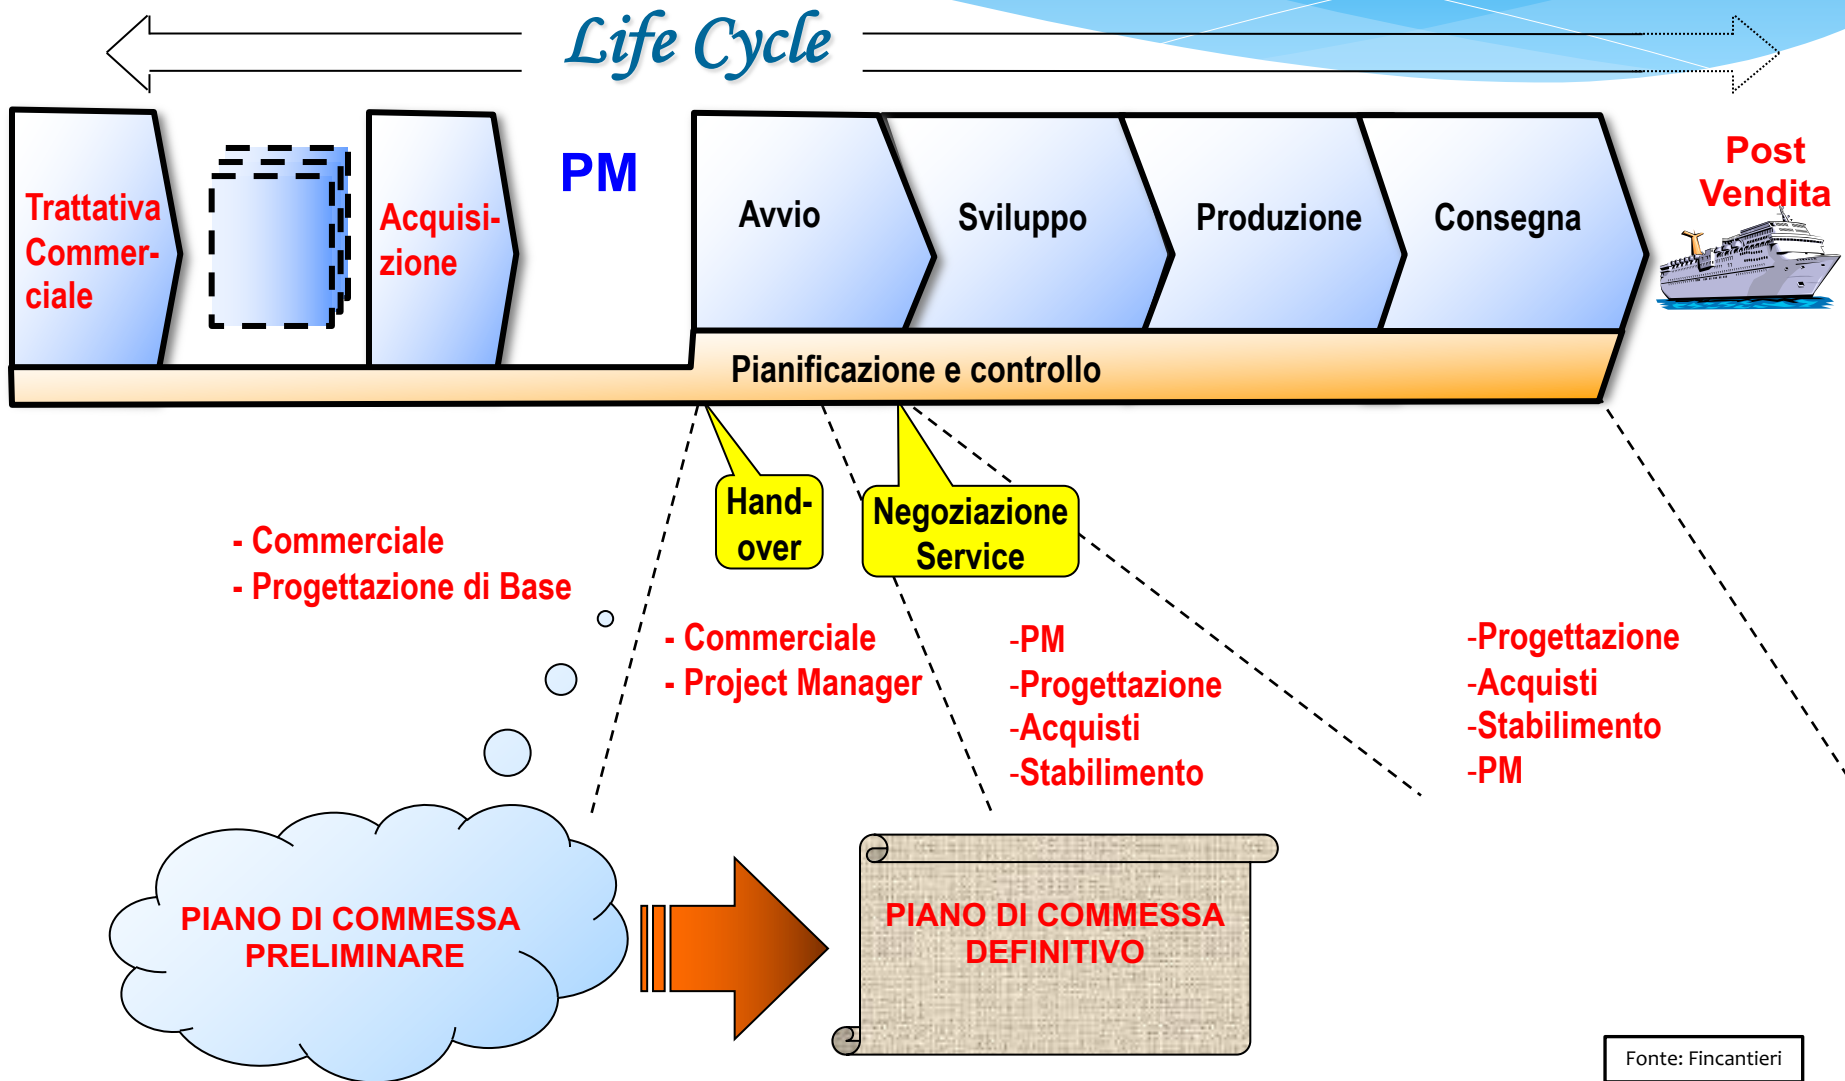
Life Cycle

Trattativa Commerciale

Acquisizione

PM

Avvio

Sviluppo

Produzione

Consegna

Post Vendita

Pianificazione e controllo

Hand-over

Negoziazione Service

- Commerciale
- Progettazione di Base

- Commerciale
- Project Manager

-PM
-Progettazione
-Acquisti
-Stabilimento

-Progettazione
-Acquisti
-Stabilimento
-PM

PIANO DI COMMESSA PRELIMINARE

PIANO DI COMMESSA DEFINITIVO

Fonte: Fincantieri